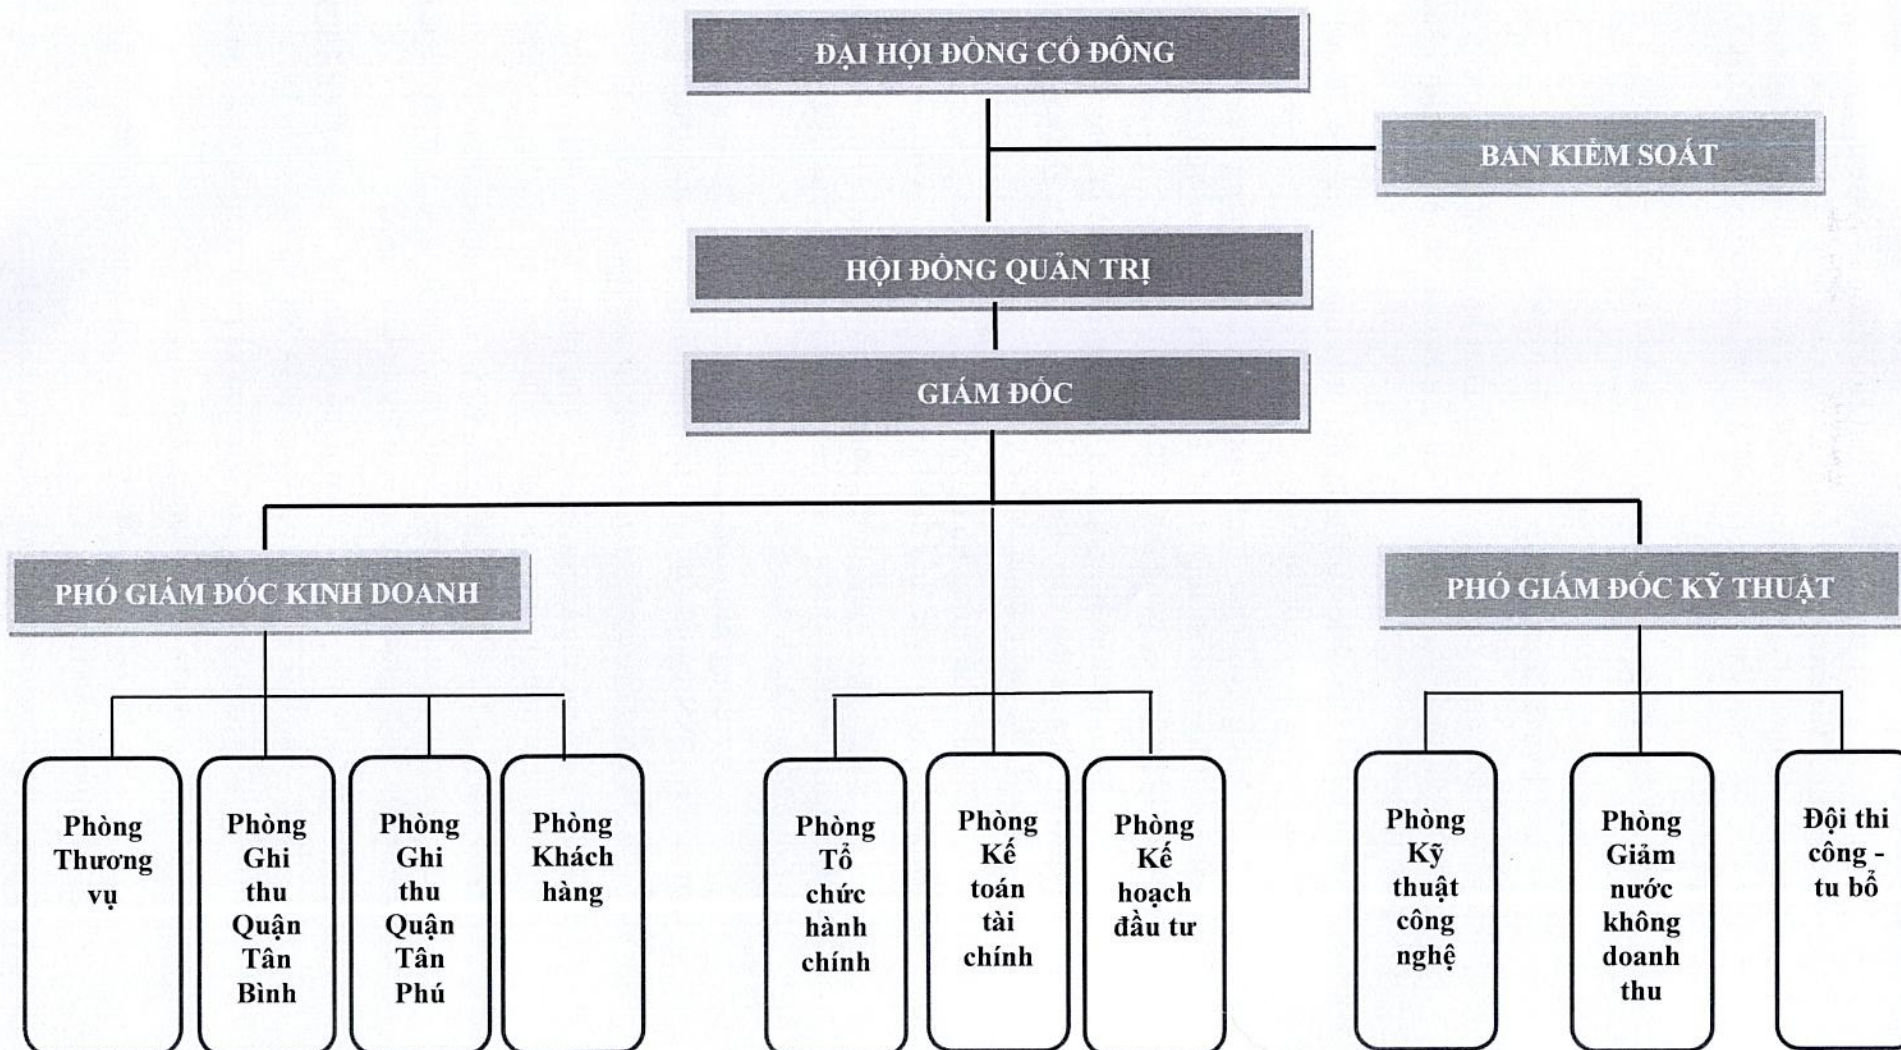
ĐẠI HỘI ĐỒNG CỔ ĐÔNG

BAN KIỂM SOÁT

HỘI ĐỒNG QUẢN TRỊ

GIÁM ĐỐC

PHÓ GIÁM ĐỐC KINH DOANH

PHÓ GIÁM ĐỐC KỸ THUẬT

Phòng Thương vụ

Phòng Ghi thu Quận Tân Bình

Phòng Ghi thu Quận Tân Phú

Phòng Khách hàng

Phòng Tổ chức hành chính

Phòng Kế toán tài chính

Phòng Kế hoạch đầu tư

Phòng Kỹ thuật công nghệ

Phòng Giảm nước không doanh thu

Đội thi công - tu bổ